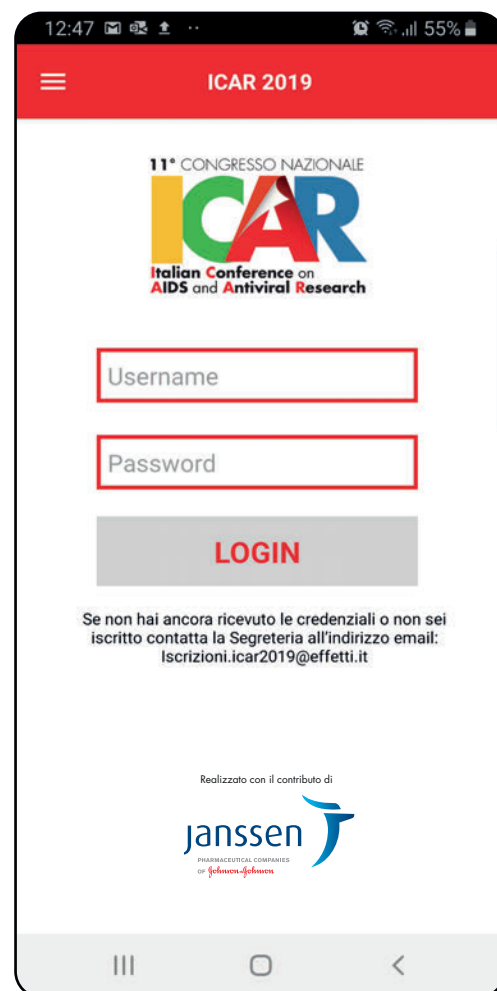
12:47 55%

ICAR 2019

11° CONGRESSO NAZIONALE

ICAR

Italian Conference on AIDS and Antiviral Research

Username

Password

LOGIN

Se non hai ancora ricevuto le credenziali o non sei iscritto contatta la Segreteria all'indirizzo email: Iscrizioni.icar2019@effetti.it

Realizzato con il contributo di

janssen

PHARMACEUTICAL COMPANIES OF Johnson&Johnson